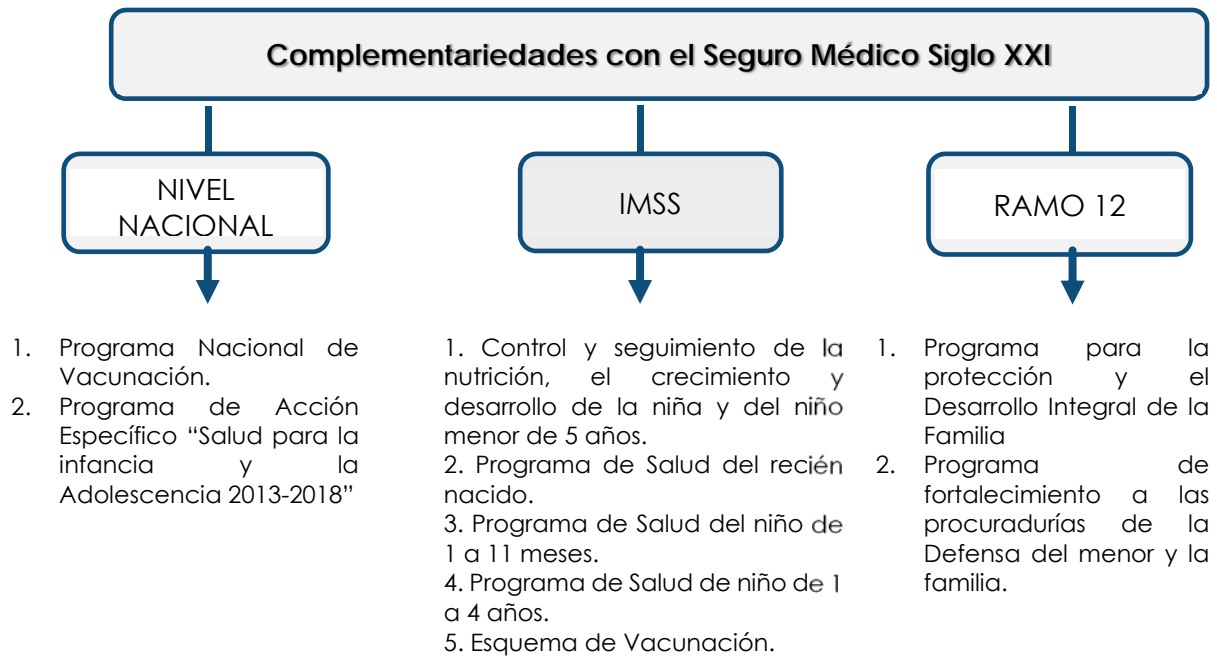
Complementariedades con el Seguro Médico Siglo XXI

NIVEL NACIONAL

IMSS

RAMO 12

1. Programa Nacional de Vacunación.
2. Programa de Acción Específico “Salud para la infancia y la Adolescencia 2013-2018”

1. Control y seguimiento de la nutrición, el crecimiento y desarrollo de la niña y del niño menor de 5 años.
2. Programa de Salud del recién nacido.
3. Programa de Salud del niño de 1 a 11 meses.
4. Programa de Salud de niño de 1 a 4 años.
5. Esquema de Vacunación.

1. Programa para la protección y el Desarrollo Integral de la Familia
2. Programa de fortalecimiento a las procuradurías de la Defensa del menor y la familia.